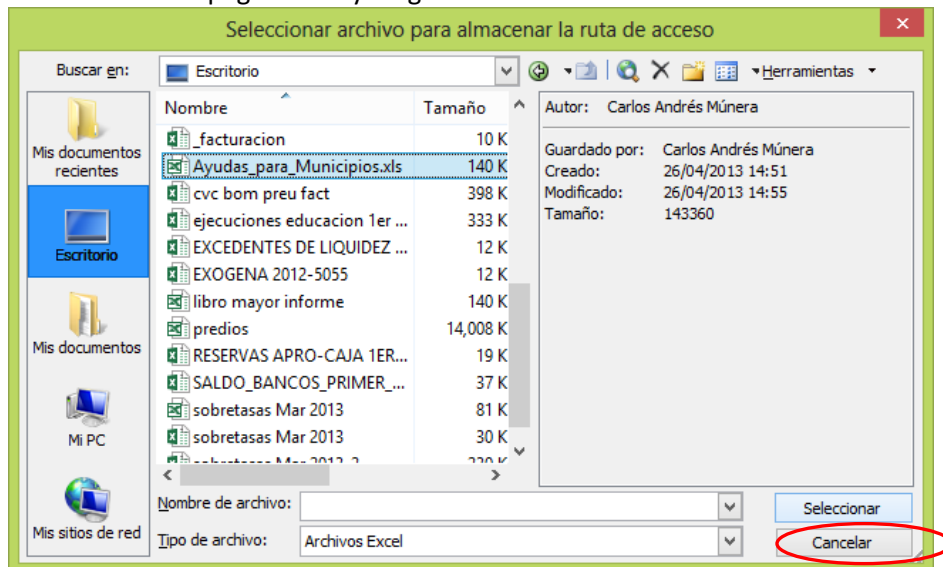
Seleccionar archivo para almacenar la ruta de acceso

Buscar en: Escritorio

Herramientas

Mis documentos recientes

Escritorio

Mis documentos

Mi PC

Mis sitios de red

| Nombre | Tamaño |
|---|---|
| _facturacion | 10 K |
| Ayudas_para_Municipios.xls | 140 K |
| cvc bom preu fact | 398 K |
| ejecuciones educacion 1er ... | 333 K |
| EXCEDENTES DE LIQUIDEZ ... | 12 K |
| EXOGENA 2012-5055 | 12 K |
| libro mayor informe | 140 K |
| predios | 14,008 K |
| RESERVAS APRO-CAJA 1ER... | 19 K |
| SALDO_BANCOS_PRIMER_... | 37 K |
| sobretasas Mar 2013 | 81 K |
| sobretasas Mar 2013 | 30 K |
| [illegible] | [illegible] |

Autor: Carlos Andrés Múnera

Guardado por: Carlos Andrés Múnera
Creado: 26/04/2013 14:51
Modificado: 26/04/2013 14:55
Tamaño: 143360

Nombre de archivo:

Tipo de archivo: Archivos Excel

Seleccionar

Cancelar